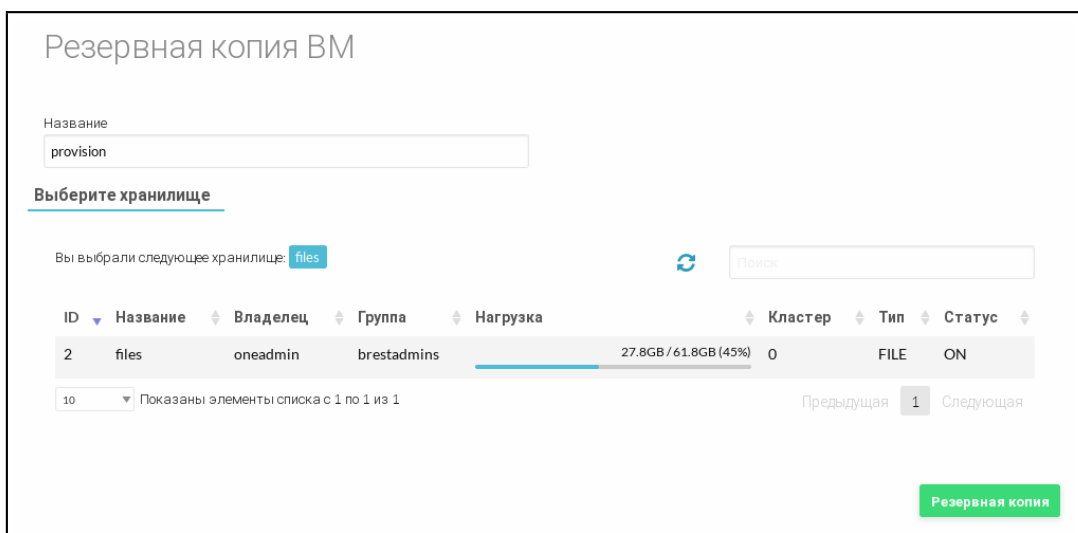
Резервная копия ВМ

Название
provision

Выберите хранилище

Вы выбрали следующее хранилище: files

Поиск

| ID | Название | Владелец | Группа | Нагрузка | Кластер | Тип | Статус |
|---|---|---|---|---|---|---|---|
| 2 | files | oneadmin | brestadmins | 27.8GB / 61.8GB (45%) | 0 | FILE | ON |

10 Показаны элементы списка с 1 по 1 из 1

Предыдущая 1 Следующая

Резервная копия